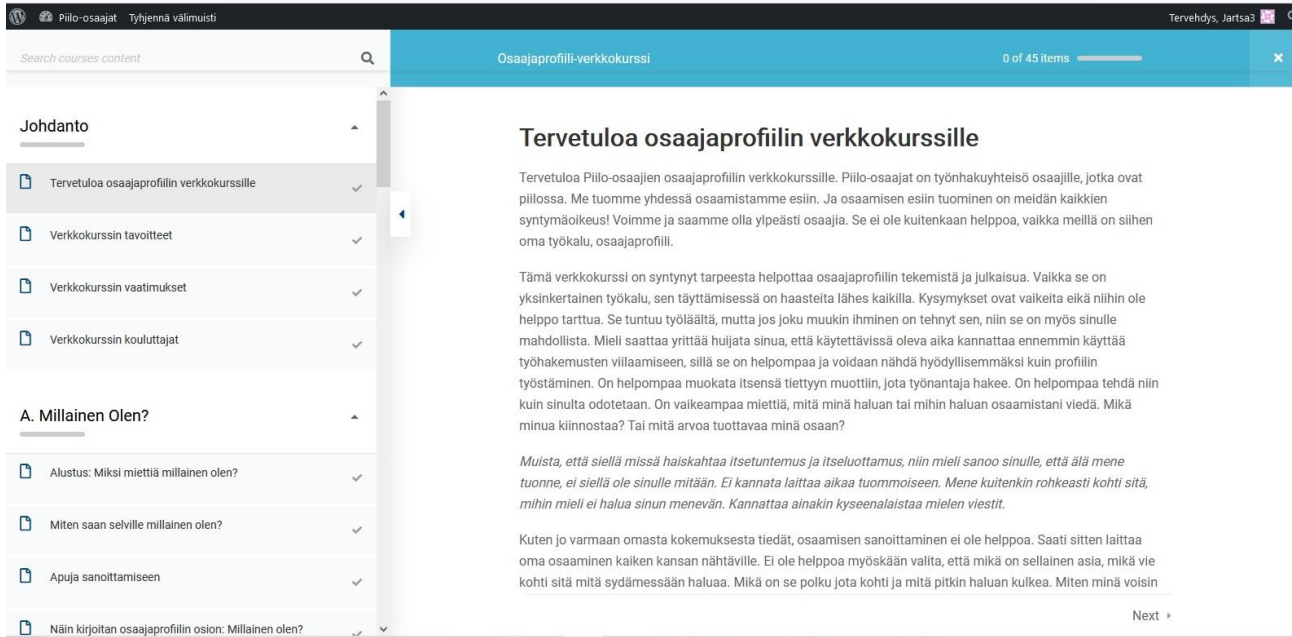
Piilo-osaajat Tyhjennä välimuisti

Tervehdys, Jartsa3

Search courses content

Osaajaprofiili-verkkokurssi

0 of 45 items

Johdanto

Tervetuloa osaajaprofiilin verkkokurssille

Verkkokurssin tavoitteet

Verkkokurssin vaatimukset

Verkkokurssin kouluttajat

A. Millainen Olen?

Alustus: Miksi miettiä millainen olen?

Miten saan selville millainen olen?

Apuja sanoittamiseen

Näin kirjoitan osaajaprofiilin osion: Millainen olen?

Tervetuloa osaajaprofiilin verkkokurssille

Tervetuloa Piilo-osaajien osaajaprofiilin verkkokurssille. Piilo-osaajat on työnhakuyhteisö osaajille, jotka ovat piilossa. Me tuomme yhdessä osaamistamme esiin. Ja osaamisen esiin tuominen on meidän kaikkien syntymäoikeus! Voimme ja saamme olla ylpeästi osaajia. Se ei ole kuitenkaan helppoa, vaikka meillä on siihen oma työkalu, osaajaprofiili.

Tämä verkkokurssi on syntynyt tarpeesta helpottaa osaajaprofiilin tekemistä ja julkaisua. Vaikka se on yksinkertainen työkalu, sen täyttämisessä on haasteita lähes kaikilla. Kysymykset ovat vaikeita eikä niihin ole helppo tarttua. Se tuntuu työläältä, mutta jos joku muukin ihminen on tehnyt sen, niin se on myös sinulle mahdollista. Mieli saattaa yrittää huijata sinua, että käytettävissä oleva aika kannattaa ennemmin käyttää työhakemusten viilaamiseen, sillä se on helpompaa ja voidaan nähdä hyödyllisemmäksi kuin profiilin työstäminen. On helpompaa muokata itsensä tiettyyn muottiin, jota työnantaja hakee. On helpompaa tehdä niin kuin sinulta odotetaan. On vaikeampaa miettiä, mitä minä haluan tai mihin haluan osaamistani viedä. Mikä minua kiinnostaa? Tai mitä arvoa tuottavaa minä osaan?

Muista, että siellä missä haiskahtaa itsetuntemus ja itseluottamus, niin mieli sanoo sinulle, että älä mene tuonne, ei siellä ole sinulle mitään. Ei kannata laittaa aikaa tuommoiseen. Mene kuitenkin rohkeasti kohti sitä, mihin mieli ei halua sinun menevän. Kannattaa ainakin kyseenalaistaa mielen viestit.

Kuten jo varmaan omasta kokemuksesta tiedät, osaamisen sanoittaminen ei ole helppoa. Saati sitten laittaa oma osaaminen kaiken kansan nähtäville. Ei ole helppoa myöskään valita, että mikä on sellainen asia, mikä vie kohti sitä mitä sydämessään haluaa. Mikä on se polku jota kohti ja mitä pitkin haluan kulkea. Miten minä voisin

Next